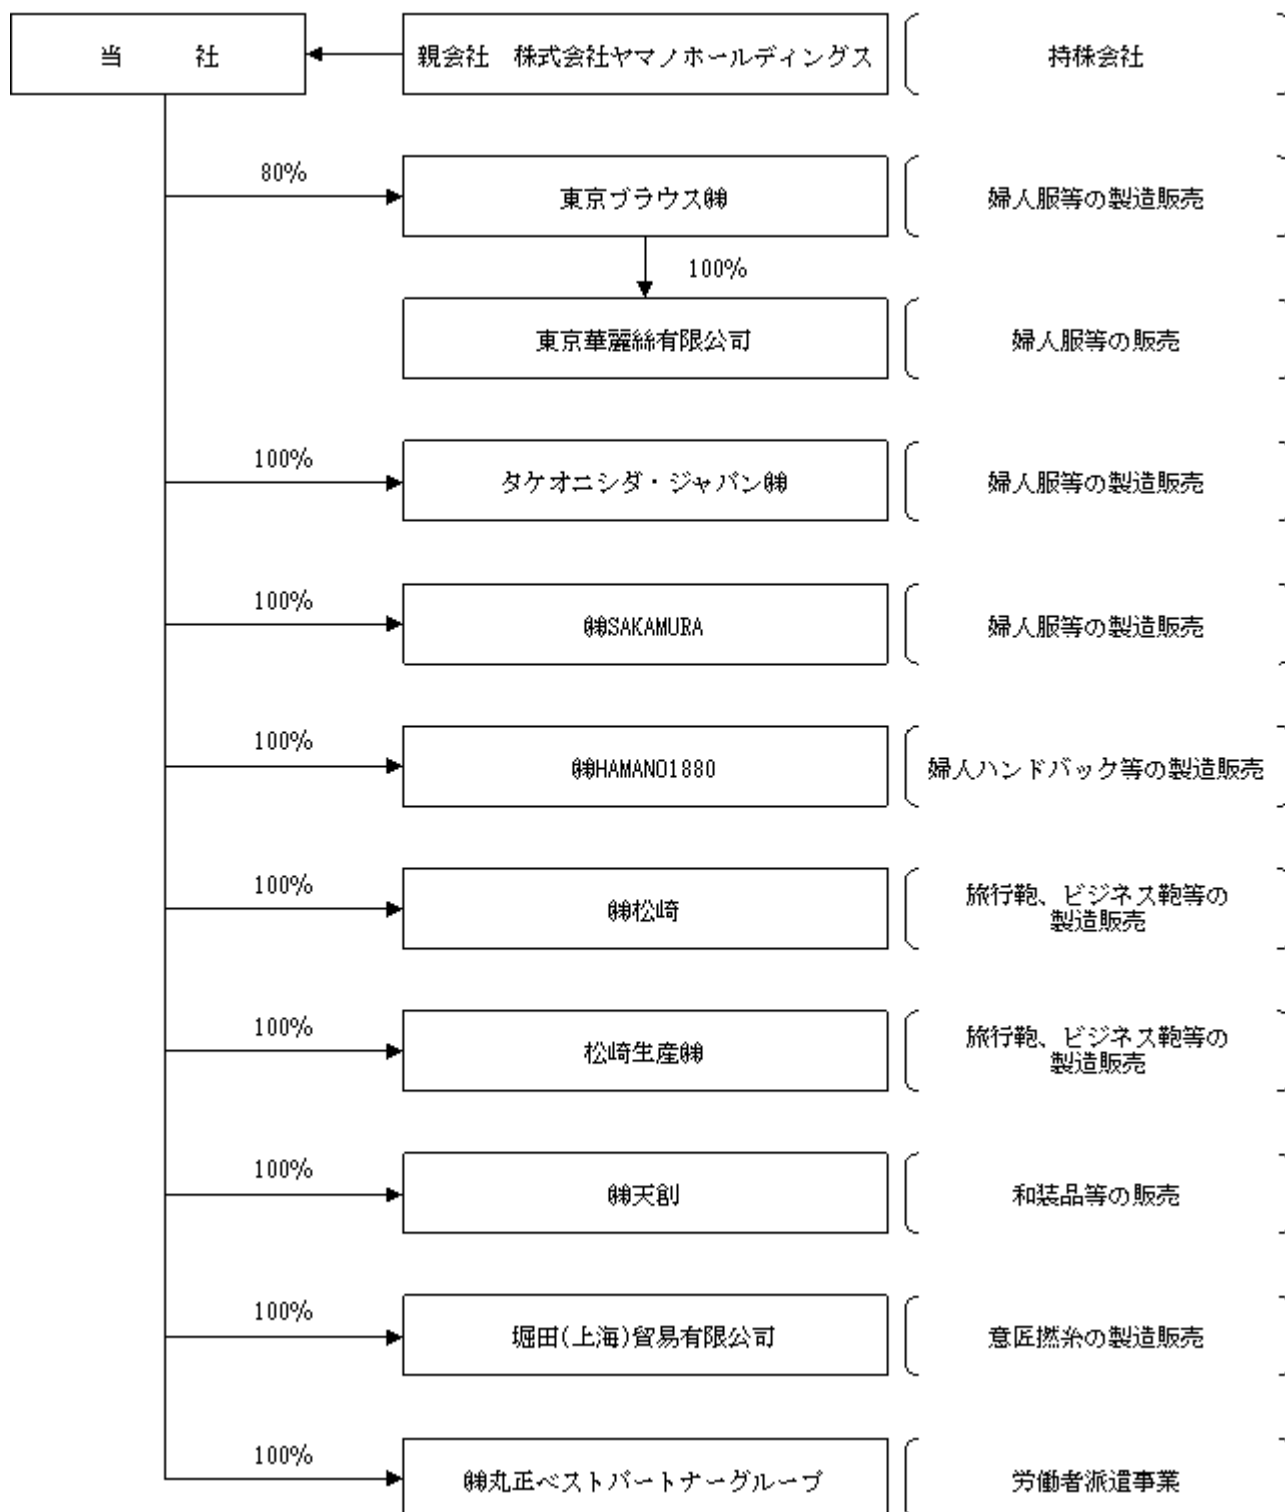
当　社

親会社　株式会社ヤマノホールディングス

持株会社

80%

東京ブラウス㈱

婦人服等の製造販売

100%

東京華麗絲有限公司

婦人服等の販売

100%

タケオニシダ・ジャパン㈱

婦人服等の製造販売

100%

㈱SAKAMURA

婦人服等の製造販売

100%

㈱HAMANO1880

婦人ハンドバック等の製造販売

100%

㈱松崎

旅行鞄、ビジネス鞄等の製造販売

100%

松崎生産㈱

旅行鞄、ビジネス鞄等の製造販売

100%

㈱天創

和装品等の販売

100%

堀田(上海)貿易有限公司

意匠撚糸の製造販売

100%

㈱丸正ベストパートナーグループ

労働者派遣事業